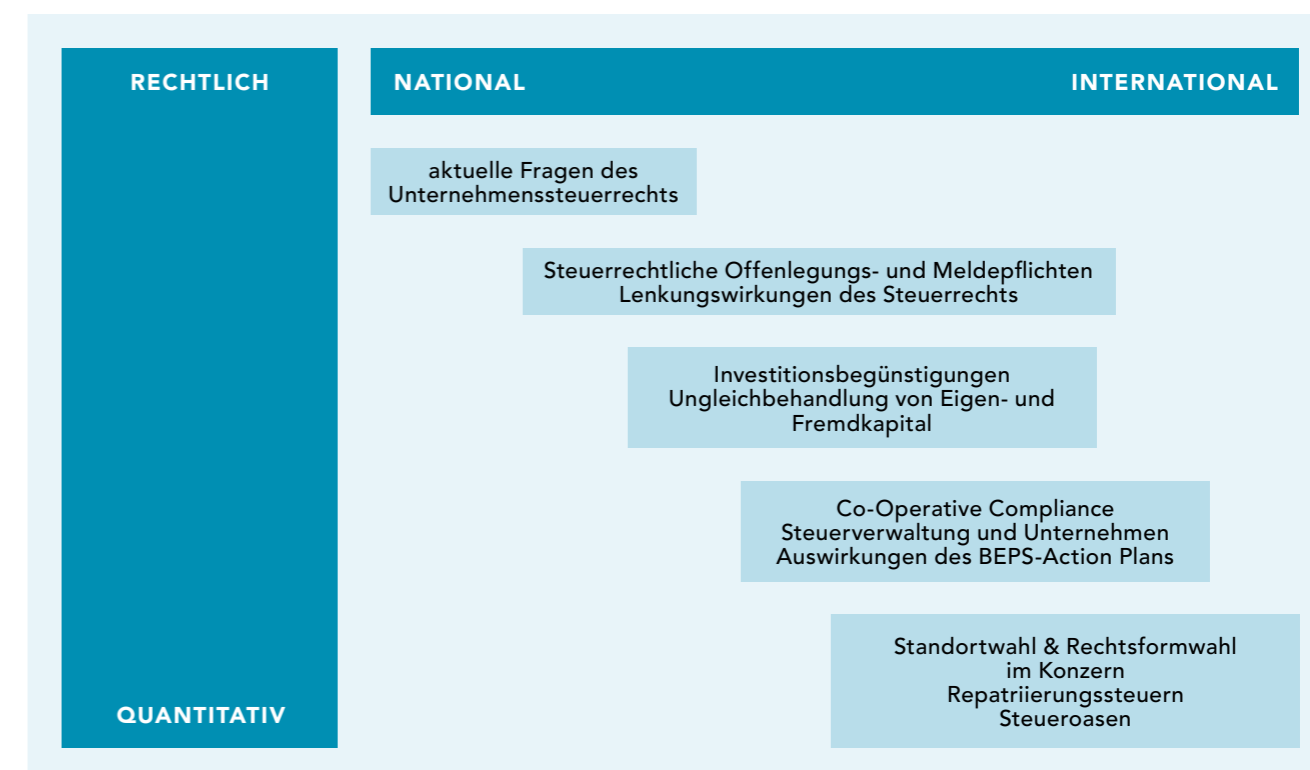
RECHTLICH

QUANTITATIV

NATIONAL

INTERNATIONAL

aktuelle Fragen des Unternehmenssteuerrechts

Steuerrechtliche Offenlegungs- und Meldepflichten
Lenkungswirkungen des Steuerrechts

Investitionsbegünstigungen
Ungleichbehandlung von Eigen- und Fremdkapital

Co-Operative Compliance
Steuerverwaltung und Unternehmen
Auswirkungen des BEPS-Action Plans

Standortwahl & Rechtsformwahl im Konzern
Repatriierungssteuern
Steueroasen